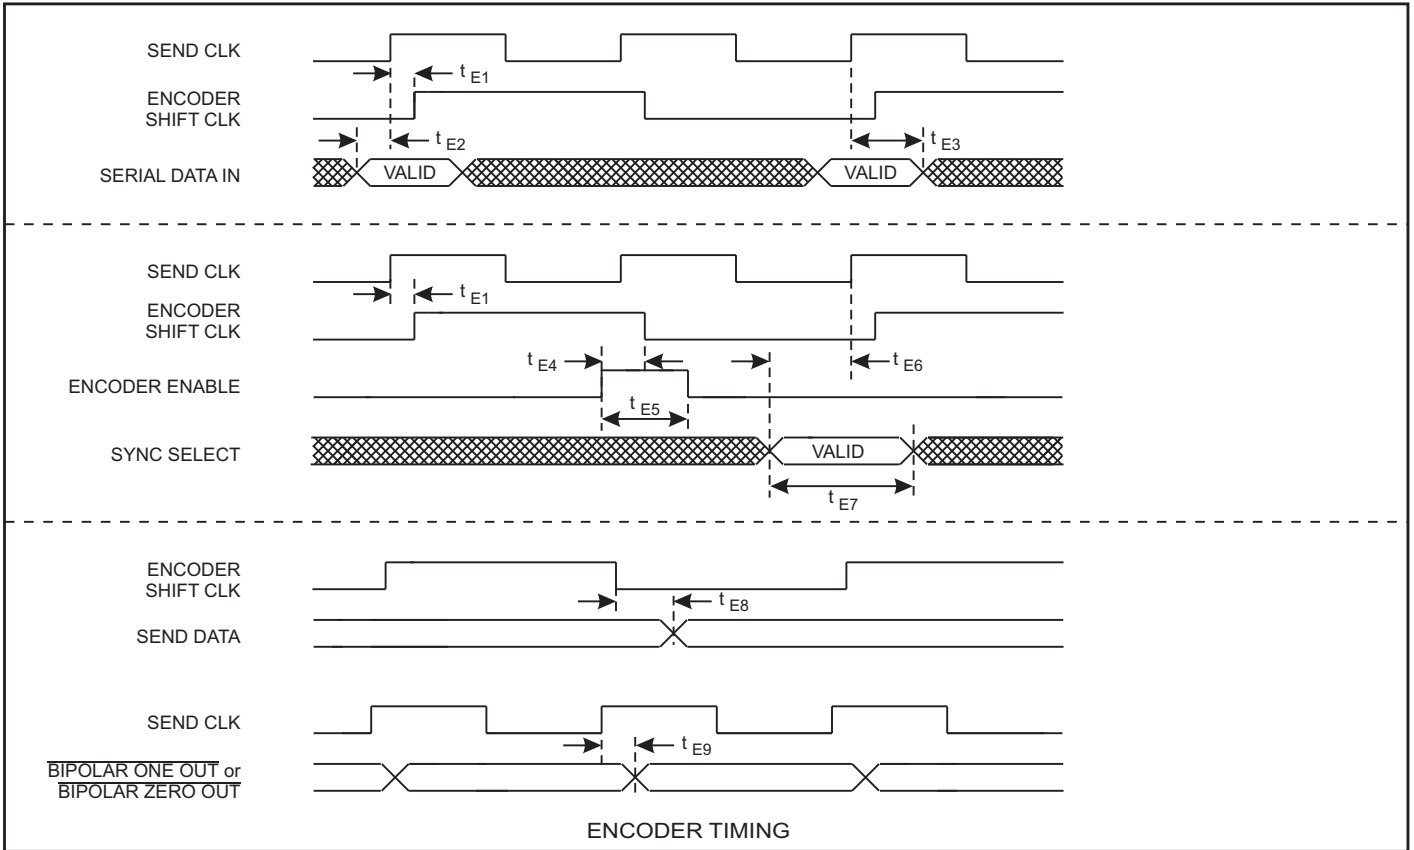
SEND CLK
$t_{E1}$
ENCODER SHIFT CLK
$t_{E2}$
$t_{E3}$
SERIAL DATA IN
VALID
VALID

SEND CLK
$t_{E1}$
ENCODER SHIFT CLK
$t_{E4}$
$t_{E6}$
ENCODER ENABLE
$t_{E5}$
SYNC SELECT
VALID
$t_{E7}$

ENCODER SHIFT CLK
$t_{E8}$
SEND DATA

SEND CLK
$t_{E9}$
$\overline{\text{BIPOLAR ONE OUT}}$ or $\overline{\text{BIPOLAR ZERO OUT}}$

ENCODER TIMING